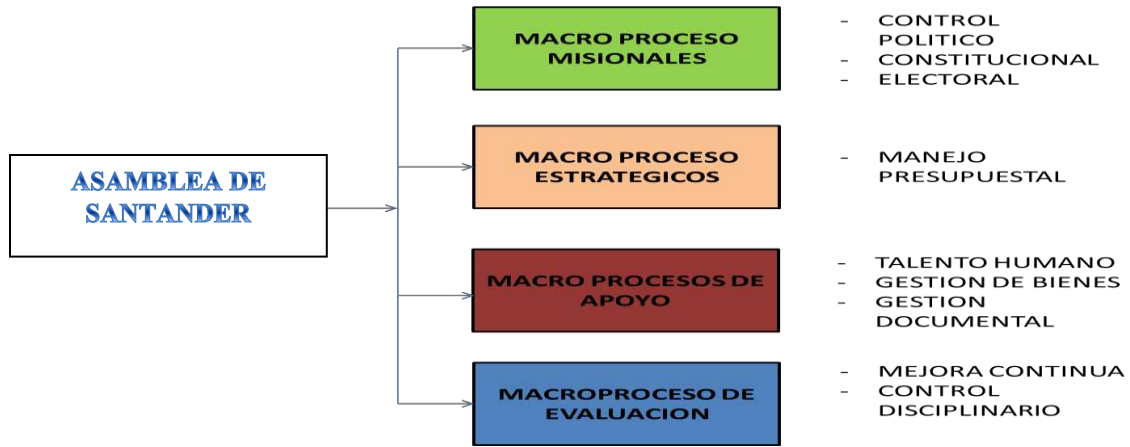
ASAMBLEA DE SANTANDER

MACRO PROCESO MISIONALES

- CONTROL POLITICO
- CONSTITUCIONAL
- ELECTORAL

MACRO PROCESO ESTRATEGICOS

- MANEJO PRESUPUESTAL

MACRO PROCESOS DE APOYO

- TALENTO HUMANO
- GESTION DE BIENES
- GESTION DOCUMENTAL

MACROPROCESO DE EVALUACION

- MEJORA CONTINUA
- CONTROL DISCIPLINARIO